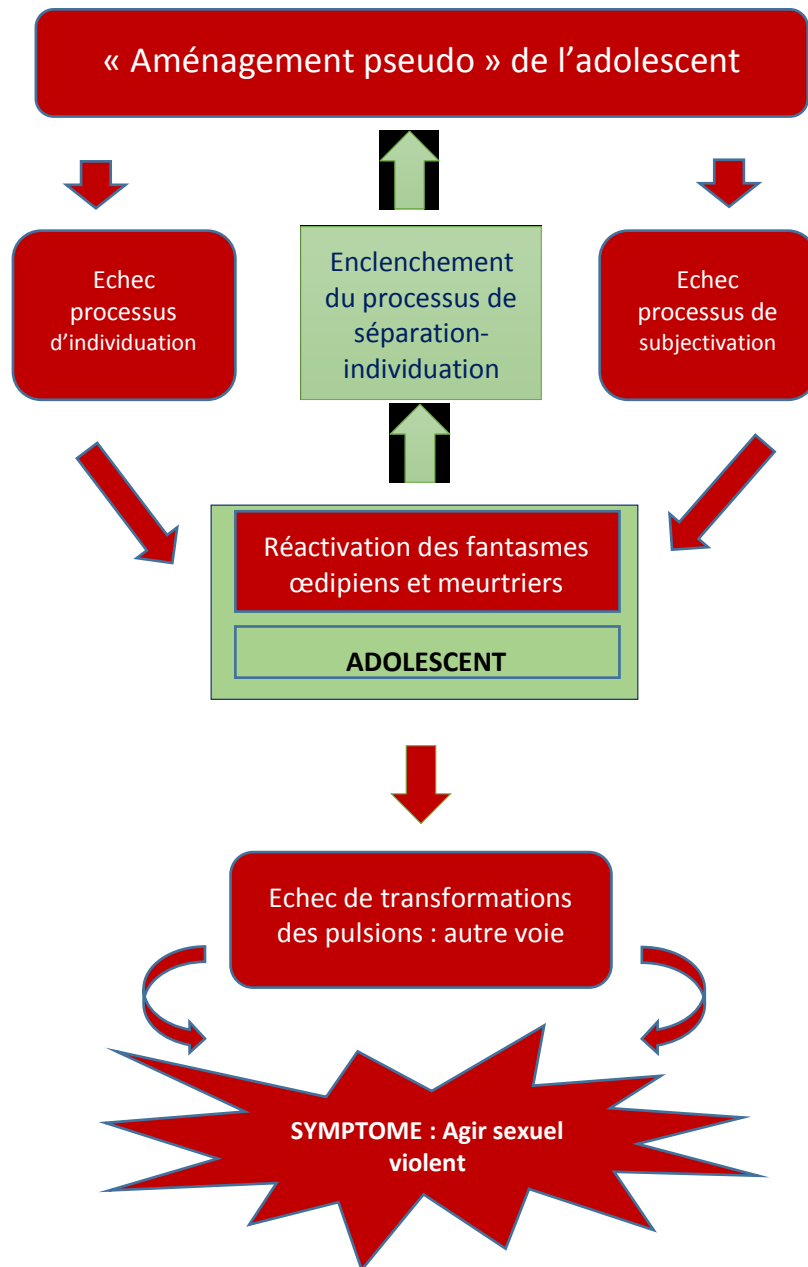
« Aménagement pseudo » de l’adolescent

Echec processus d’individuation

Enclenchement du processus de séparation-individuation

Echec processus de subjectivation

Réactivation des fantasmes œdipiens et meurtriers

ADOLESCENT

Echec de transformations des pulsions : autre voie

SYMPTOME : Agir sexuel violent